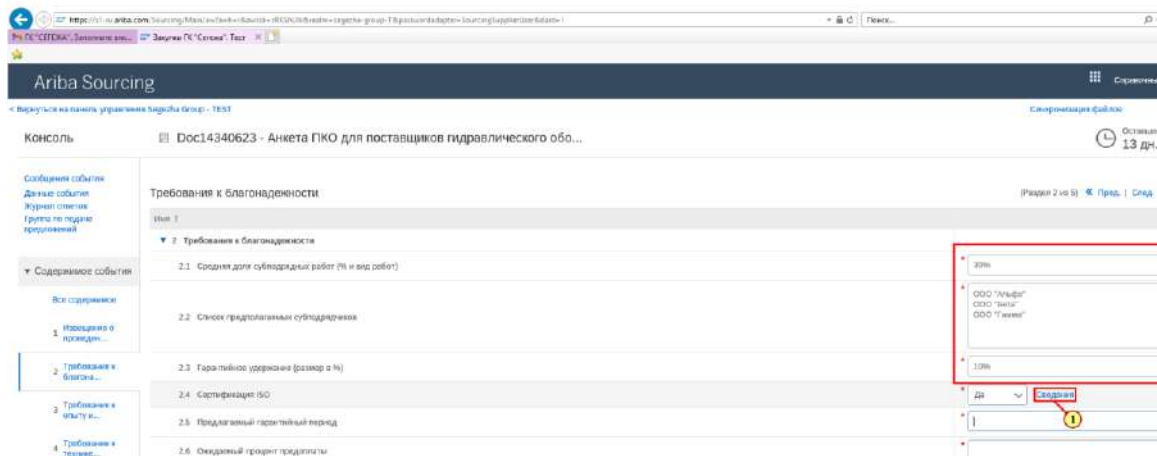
https://s1-eu.ariba.com/Sourcing/Main/aw?awh=r&awssk=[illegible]&realm=segezha-group-T&passwordadapter=SourcingSupplierUser&dard=1

Поиск...

ГК "СЕГЕЖА", Заполните ано... Закупки ГК "Сегежа": Тест ×

Ariba Sourcing

Справочны

< Вернуться на панель управления Segezha Group - TEST

Синхронизация файлов

Консоль

Doc14340623 - Анкета ПКО для поставщиков гидравлического обо...

Осталось 13 дн.

Сообщения события
Данные события
Журнал ответов
Группа по подаче предложений

▾ Содержимое события

Все содержимое

1 Извещение о проведен...

2 Требования к благона...

3 Требования к опыту и...

4 Требования к техниче...

Требования к благонадежности

(Раздел 2 из 5) « Пред. | След.

Имя ↑

▼ 2 Требования к благонадежности

2.1 Средняя доля субподрядных работ (% и вид работ) | * 30%

2.2 Список предполагаемых субподрядчиков | * ООО "Альфа" ООО "Бета" ООО "Гамма"

2.3 Гарантийное удержание (размер в %) | * 10%

2.4 Сертификация ISO | * Да | Сведения

1

2.5 Предлагаемый гарантийный период | *

2.6 Ожидаемый процент предоплаты | *